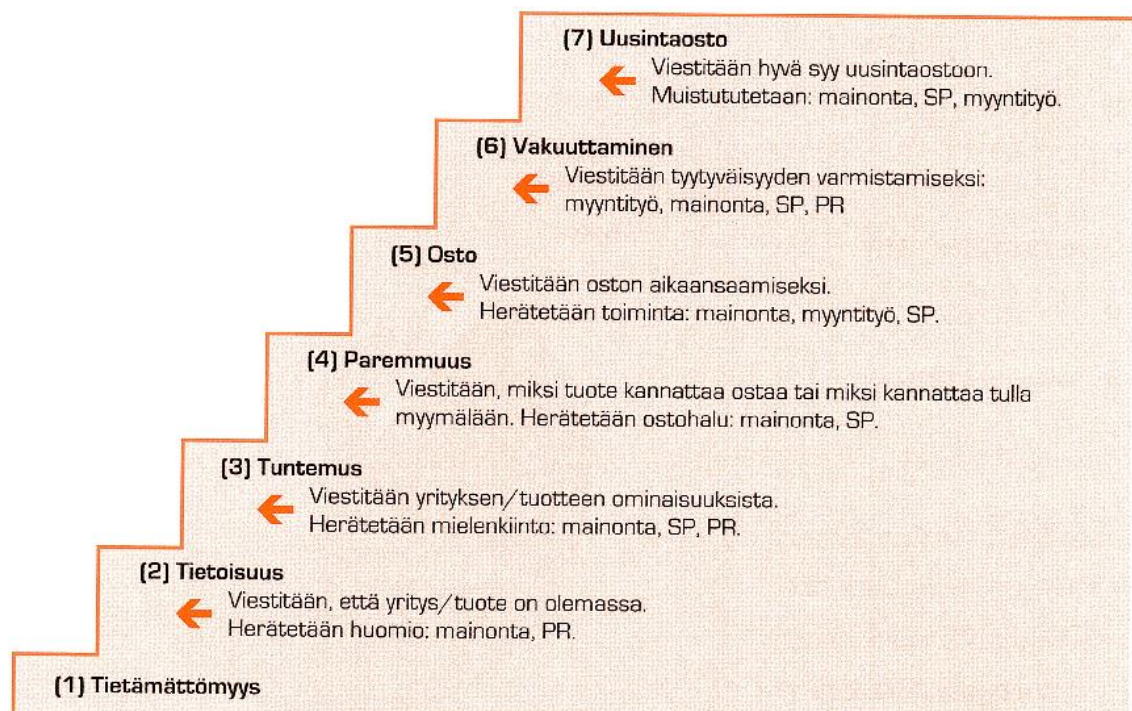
(7) Uusintaosto
Viestitään hyvä syy uusintaostoon. Muistututetaan: mainonta, SP, myyntityö.

(6) Vakuuttaminen
Viestitään tyytyväisyyden varmistamiseksi: myyntityö, mainonta, SP, PR

(5) Osto
Viestitään oston aikaansaamiseksi. Herätetään toiminta: mainonta, myyntityö, SP.

(4) Paremmuus
Viestitään, miksi tuote kannattaa ostaa tai miksi kannattaa tulla myymälään. Herätetään ostohalu: mainonta, SP.

(3) Tuntemus
Viestitään yrityksen/tuotteen ominaisuuksista. Herätetään mielenkiinto: mainonta, SP, PR.

(2) Tietoisuus
Viestitään, että yritys/tuote on olemassa. Herätetään huomio: mainonta, PR.

(1) Tietämättömyys